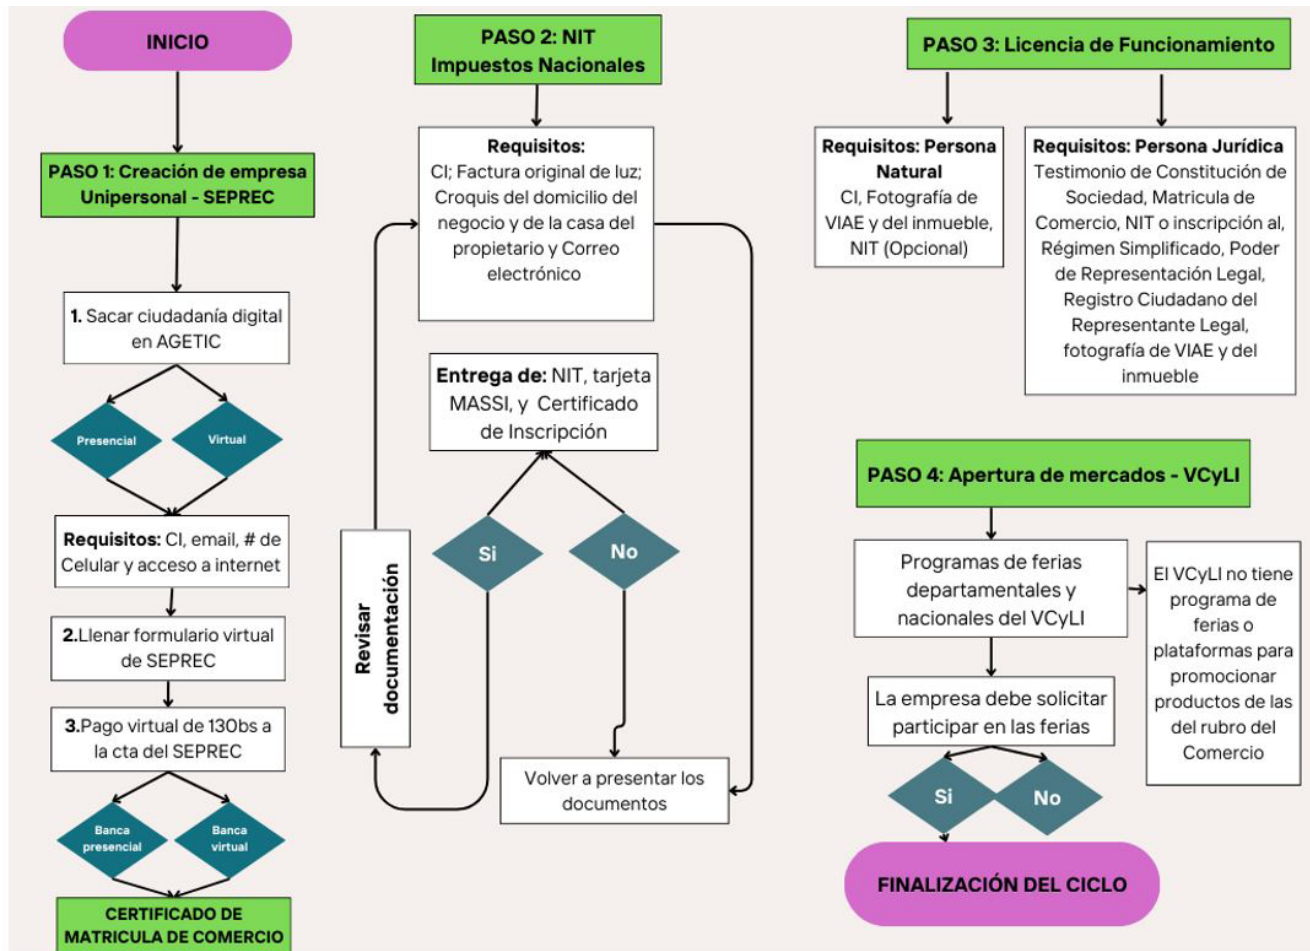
INICIO

PASO 1: Creación de empresa Unipersonal - SEPREC

1. Sacar ciudadanía digital en AGETIC

Presencial

Virtual

Requisitos: CI, email, # de Celular y acceso a internet

2.Llenar formulario virtual de SEPREC

3.Pago virtual de 130bs a la cta del SEPREC

Banca presencial

Banca virtual

CERTIFICADO DE MATRICULA DE COMERCIO

PASO 2: NIT Impuestos Nacionales

Requisitos: CI; Factura original de luz; Croquis del domicilio del negocio y de la casa del propietario y Correo electrónico

Entrega de: NIT, tarjeta MASSI, y Certificado de Inscripción

Revisar documentación

Si

No

Volver a presentar los documentos

PASO 3: Licencia de Funcionamiento

Requisitos: Persona Natural CI, Fotografía de VIAE y del inmueble, NIT (Opcional)

Requisitos: Persona Jurídica Testimonio de Constitución de Sociedad, Matricula de Comercio, NIT o inscripción al, Régimen Simplificado, Poder de Representación Legal, Registro Ciudadano del Representante Legal, fotografía de VIAE y del inmueble

PASO 4: Apertura de mercados - VCyLI

Programas de ferias departamentales y nacionales del VCyLI

El VCyLI no tiene programa de ferias o plataformas para promocionar productos de las del rubro del Comercio

La empresa debe solicitar participar en las ferias

Si

No

FINALIZACIÓN DEL CICLO